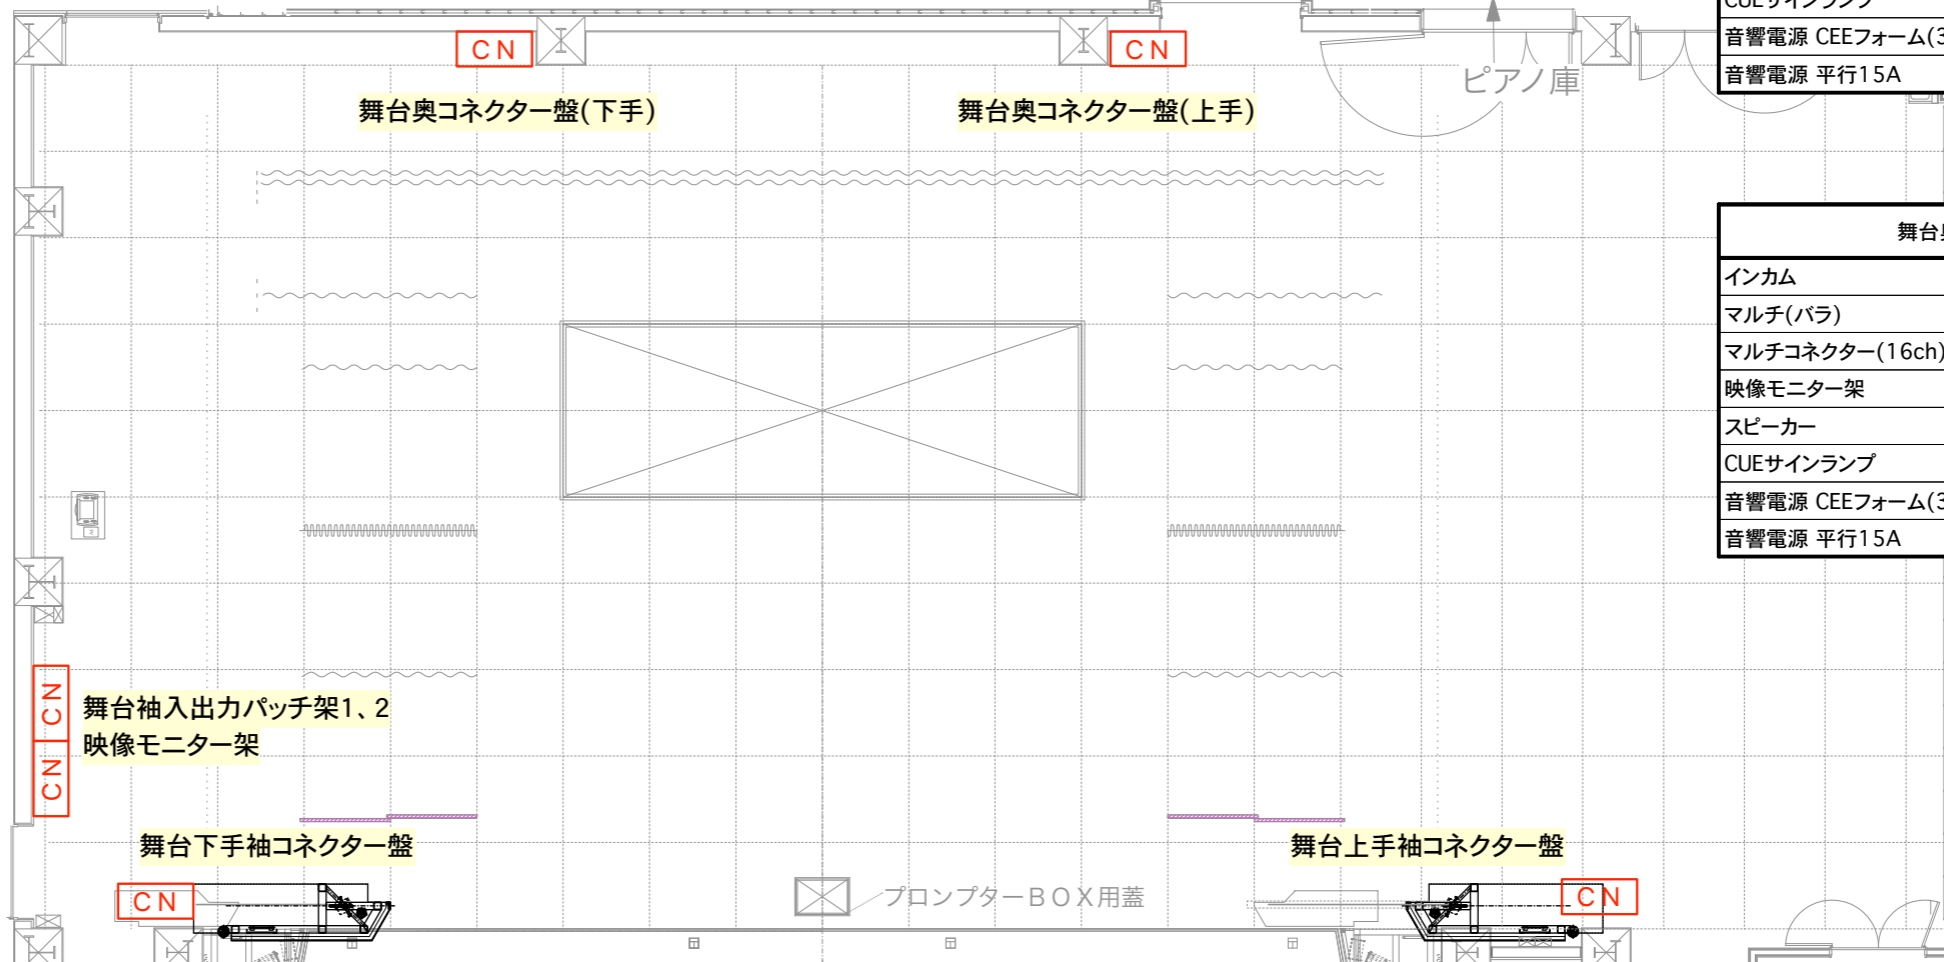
CN

CN

ピアノ庫

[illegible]

| 音響電源 CEEフォーム([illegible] |
|---|
| 音響電源 平行15A |

舞台奥コネクター盤(下手)

舞台奥コネクター盤(上手)

| 舞台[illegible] |
|---|
| インカム |
| マルチ(バラ) |
| マルチコネクター(16ch) |
| 映像モニター架 |
| スピーカー |
| CUEサインランプ |
| 音響電源 CEEフォーム([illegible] |
| 音響電源 平行15A |

CN

CN

舞台袖入出力パッチ架1、2
映像モニター架

舞台下手袖コネクター盤

舞台上手袖コネクター盤

CN

プロンプターBOX用蓋

CN